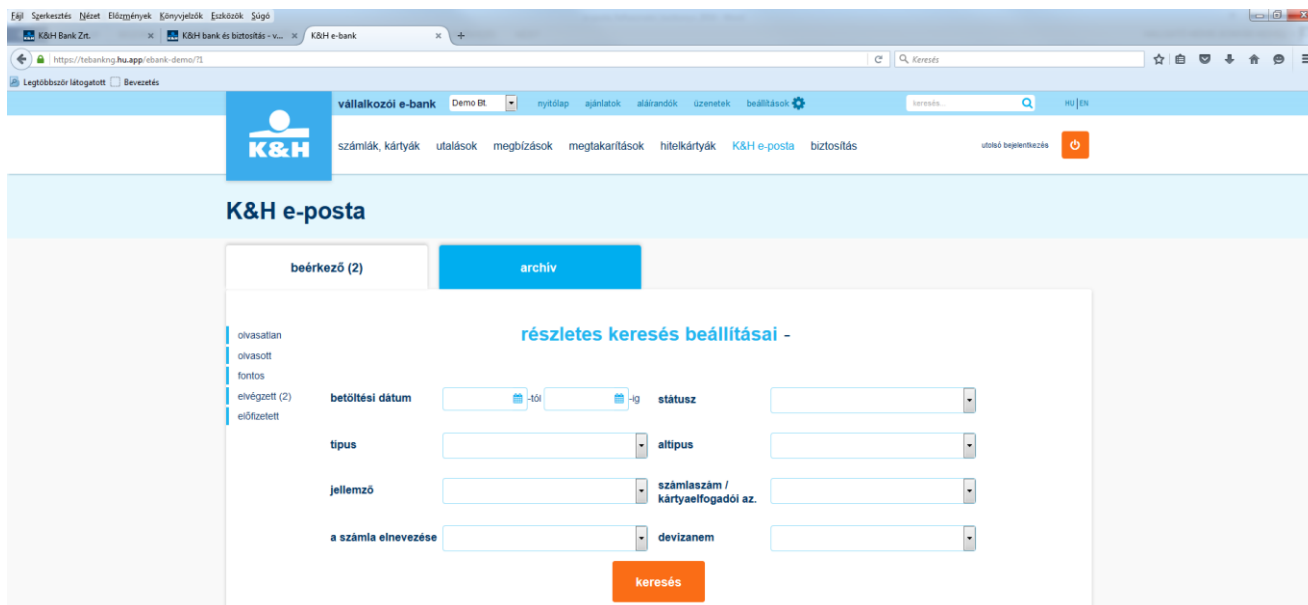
Fájl Szerkesztés Nézet Előzmények Könyvjelzők Eszközök Súgó

K&H Bank Zrt. × K&H bank és biztosítás - v... × K&H e-bank × +

https://tebankng.hu.app/ebank-demo/?1

Keresés

Legtöbbször látogatott Bevezetés

vállalkozói e-bank Demo Bt. nyitólap ajánlatok aláírandók üzenetek beállítások

keresés...

HU | EN

K&H

számlák, kártyák utalások megbízások megtakarítások hitelkártyák K&H e-posta biztosítás

utolsó bejelentkezés

K&H e-posta

beérkező (2)

archív

olvasatlan
olvasott
fontos
elvégzett (2)
előfizetett

részletes keresés beállításai -

betöltési dátum -tól -ig

státusz

típus

altípus

jellemző

számlaszám / kártyaelfogadói az.

a számla elnevezése

devizanem

keresés